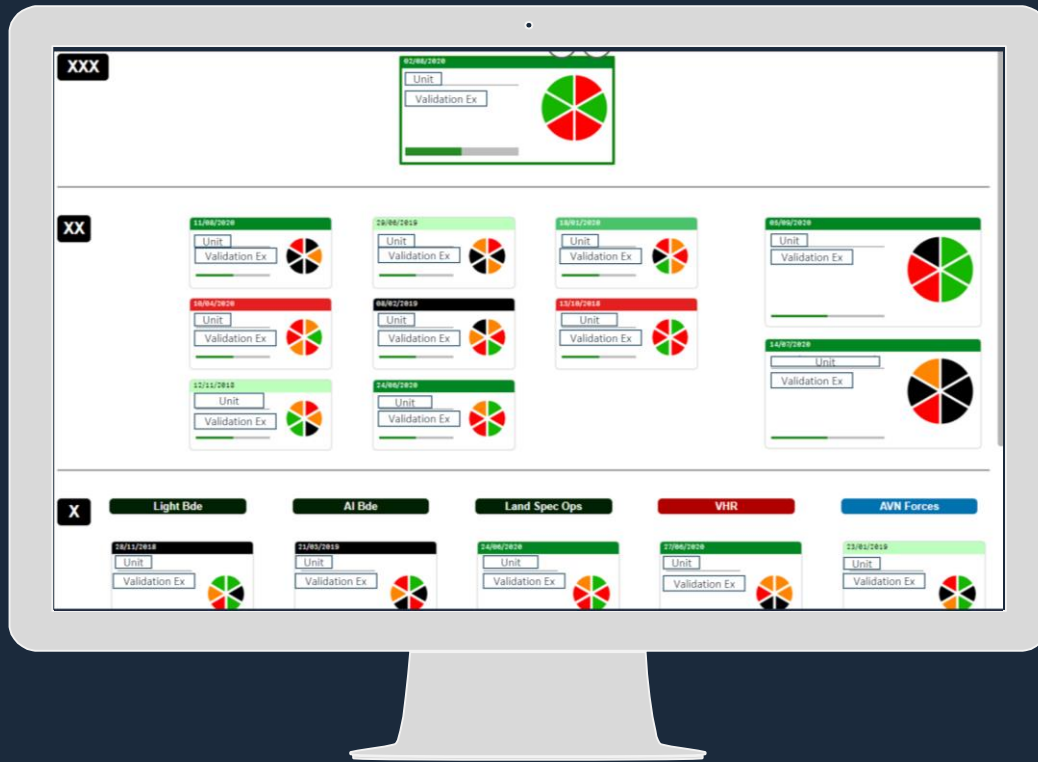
XXX

02/08/2020
Unit
Validation Ex

XX

11/08/2020
Unit
Validation Ex

28/08/2019
Unit
Validation Ex

18/01/2020
Unit
Validation Ex

05/09/2020
Unit
Validation Ex

10/04/2020
Unit
Validation Ex

08/02/2019
Unit
Validation Ex

13/10/2018
Unit
Validation Ex

14/07/2020
Unit
Validation Ex

12/11/2018
Unit
Validation Ex

24/06/2020
Unit
Validation Ex

X

Light Bde
AI Bde
Land Spec Ops
VHR
AVN Forces

28/11/2018
Unit
Validation Ex

21/03/2019
Unit
Validation Ex

24/06/2020
Unit
Validation Ex

27/06/2020
Unit
Validation Ex

23/01/2019
Unit
Validation Ex